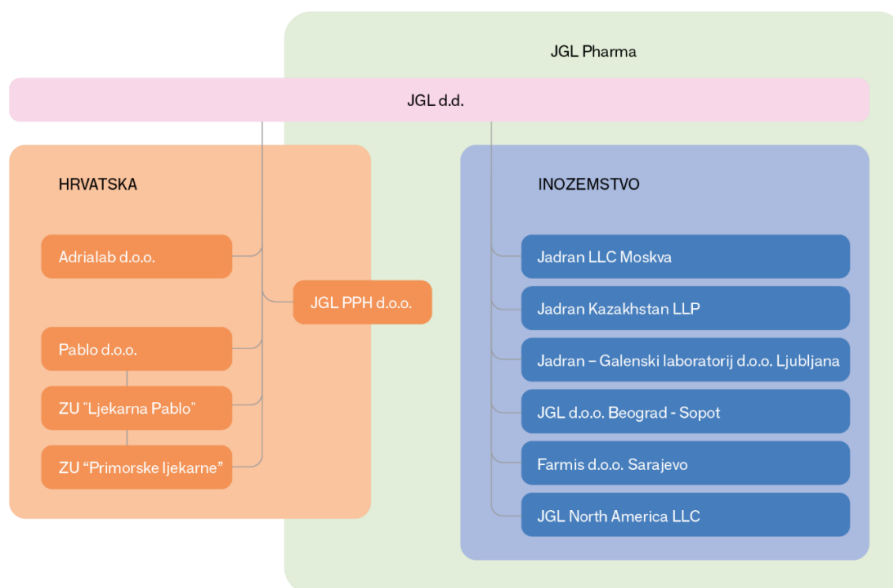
JGL Pharma

JGL d.d.

HRVATSKA

Adrialab d.o.o.

JGL PPH d.o.o.

Pablo d.o.o.

ZU "Ljekarna Pablo"

ZU "Primorske ljekarne"

INOZEMSTVO

Jadran LLC Moskva

Jadran Kazakhstan LLP

Jadran – Galenski laboratorij d.o.o. Ljubljana

JGL d.o.o. Beograd - Sopot

Farmis d.o.o. Sarajevo

JGL North America LLC